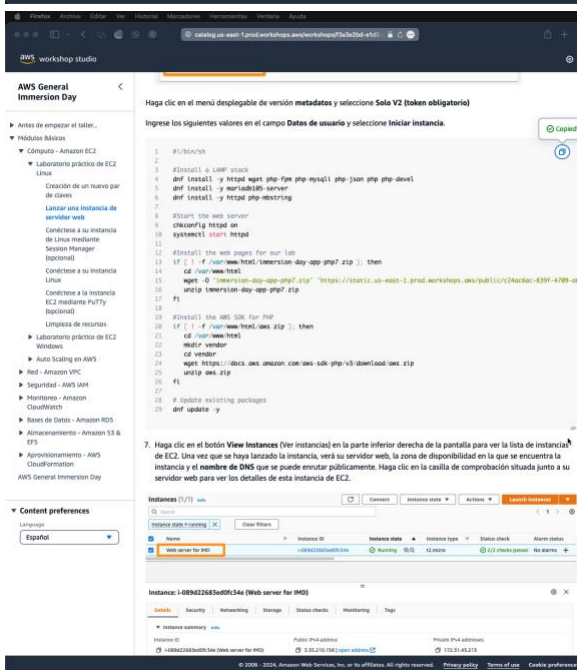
Firefox Archivo Editar Ver Historial Marcadores Herramientas Ventana Ayuda

catalog.us-east-1.prod.workshops.aws/workshops/f3a3e2bd-e1d5-

aws workshop studio

AWS General Immersion Day

▶ Antes de empezar el taller...
▼ Módulos Básicos
▼ Cómputo - Amazon EC2
▼ Laboratorio práctico de EC2 Linux
Creación de un nuevo par de claves
Lanzar una instancia de servidor web
Conéctese a su instancia de Linux mediante Session Manager (opcional)
Conéctese a su instancia Linux
Conéctese a la instancia EC2 mediante PuTTy (opcional)
Limpieza de recursos
▶ Laboratorio práctico de EC2 Windows
▶ Auto Scaling en AWS
▶ Red - Amazon VPC
▶ Seguridad - AWS IAM
▶ Monitoreo - Amazon CloudWatch
▶ Bases de Datos - Amazon RDS
▶ Almacenamiento - Amazon S3 & EFS
▶ Aprovisionamiento - AWS CloudFormation
AWS General Immersion Day

▼ Content preferences
Language
Español

Haga clic en el menú desplegable de versión metadatos y seleccione Solo V2 (token obligatorio)

Ingrese los siguientes valores en el campo Datos de usuario y seleccione Iniciar instancia.

Copied

1 #!/bin/sh
2
3 #Install a LAMP stack
4 dnf install -y httpd wget php-fpm php-mysqli php-json php php-devel
5 dnf install -y mariadb105-server
6 dnf install -y httpd php-mbstring
7
8 #Start the web server
9 chkconfig httpd on
10 systemctl start httpd
11
12 #Install the web pages for our lab
13 if [ ! -f /var/www/html/immersion-day-app-php7.zip ]; then
14 cd /var/www/html
15 wget -O 'immersion-day-app-php7.zip' 'https://static.us-east-1.prod.workshops.aws/public/c42a6ac-839f-4709-a
16 unzip immersion-day-app-php7.zip
17 fi
18
19 #Install the AWS SDK for PHP
20 if [ ! -f /var/www/html/aws.zip ]; then
21 cd /var/www/html
22 mkdir vendor
23 cd vendor
24 wget https://docs.aws.amazon.com/aws-sdk-php/v3/download/aws.zip
25 unzip aws.zip
26 fi
27
28 # Update existing packages
29 dnf update -y

7. Haga clic en el botón View Instances (Ver instancias) en la parte inferior derecha de la pantalla para ver la lista de instancias de EC2. Una vez que se haya lanzado la instancia, verá su servidor web, la zona de disponibilidad en la que se encuentra la instancia y el nombre de DNS que se puede encontrar públicamente. Haga clic en la casilla de comprobación situada junto a su servidor web para ver los detalles de esta instancia de EC2.

Instances (1/1) Info | Connect | Instance state ▼ | Actions ▼ | Launch instances
Q Search
Instance state = running X | Clear filters

| | Name | Instance ID | Instance state | Instance type | Status check | Alarm status |
|---|---|---|---|---|---|---|
| ☑ | Web server for IMD | i-089d22683ed0fc34e | Running | t2.micro | 2/2 checks passed | No alarms + |

Instance: i-089d22683ed0fc34e (Web server for IMD)

Details | Security | Networking | Storage | Status checks | Monitoring | Tags

▼ Instance summary Info
Instance ID | Public IPv4 address | Private IPv4 addresses
i-089d22683ed0fc34e (Web server for IMD) | 3.35.210.158 | open address | 172.31.45.213

© 2008 - 2024, Amazon Web Services, Inc. or its affiliates. All rights reserved. Privacy policy Terms of use Cookie preferences